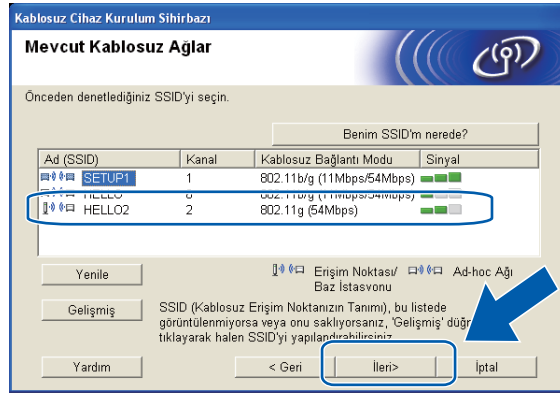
Kablosuz Cihaz Kurulum Sihirbazı

Mevcut Kablosuz Ağlar

Önceden denetlediğiniz SSID'yi seçin.

Benim SSID'm nerede?

| Ad (SSID) | Kanal | Kablosuz Bağlantı Modu | Sinyal |
|---|---|---|---|
| SETUP1 | 1 | 802.11b/g (11Mbps/54Mbps) | |
| HELLO | 6 | 802.11b/g (11Mbps/54Mbps) | |
| HELLO2 | 2 | 802.11g (54Mbps) | |

Yenile

Erişim Noktası/ Baz İstasyonu

Ad-hoc Ağı

Gelişmiş

SSID (Kablosuz Erişim Noktanızın Tanımı), bu listede görüntülenmiyorsa veya onu saklıyorsanız, 'Gelişmiş' düğ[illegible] tıklayarak halen SSID'yi yapıla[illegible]

Yardım

< Geri

İleri>

İptal